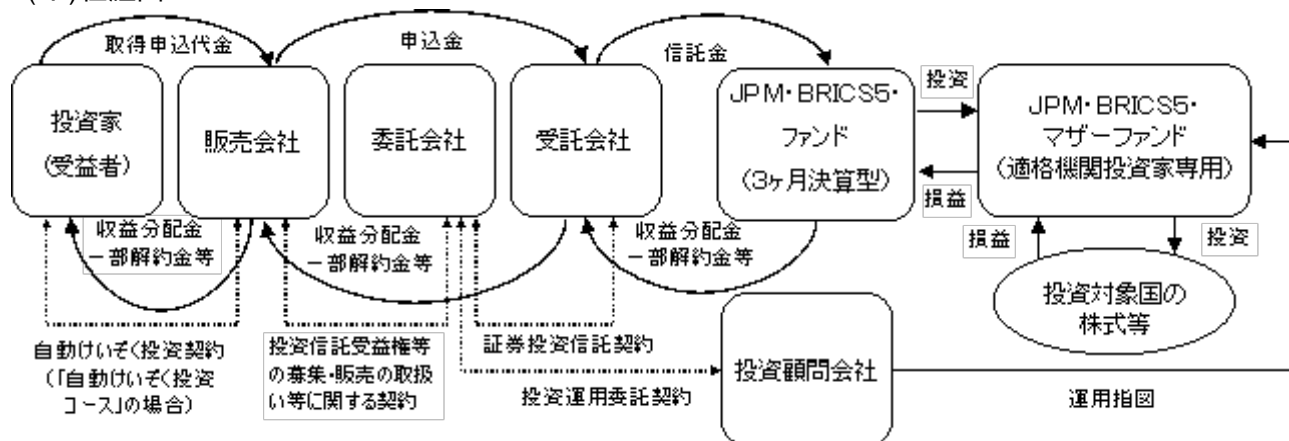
取得申込代金

申込金

信託金

投資家

(受益者)

販売会社

委託会社

受託会社

JPM・BRICS5・ファンド

(3ヶ月決算型)

投資

損益

JPM・BRICS5・マザーファンド

(適格機関投資家専用)

収益分配金
一部解約金等

収益分配金
一部解約金等

収益分配金
一部解約金等

損益

投資

投資対象国の株式等

自動けいぞく投資契約
(「自動けいぞく投資コース」の場合)

投資信託受益権等の募集・販売の取扱い等に関する契約

証券投資信託契約

投資運用委託契約

投資顧問会社

運用指図